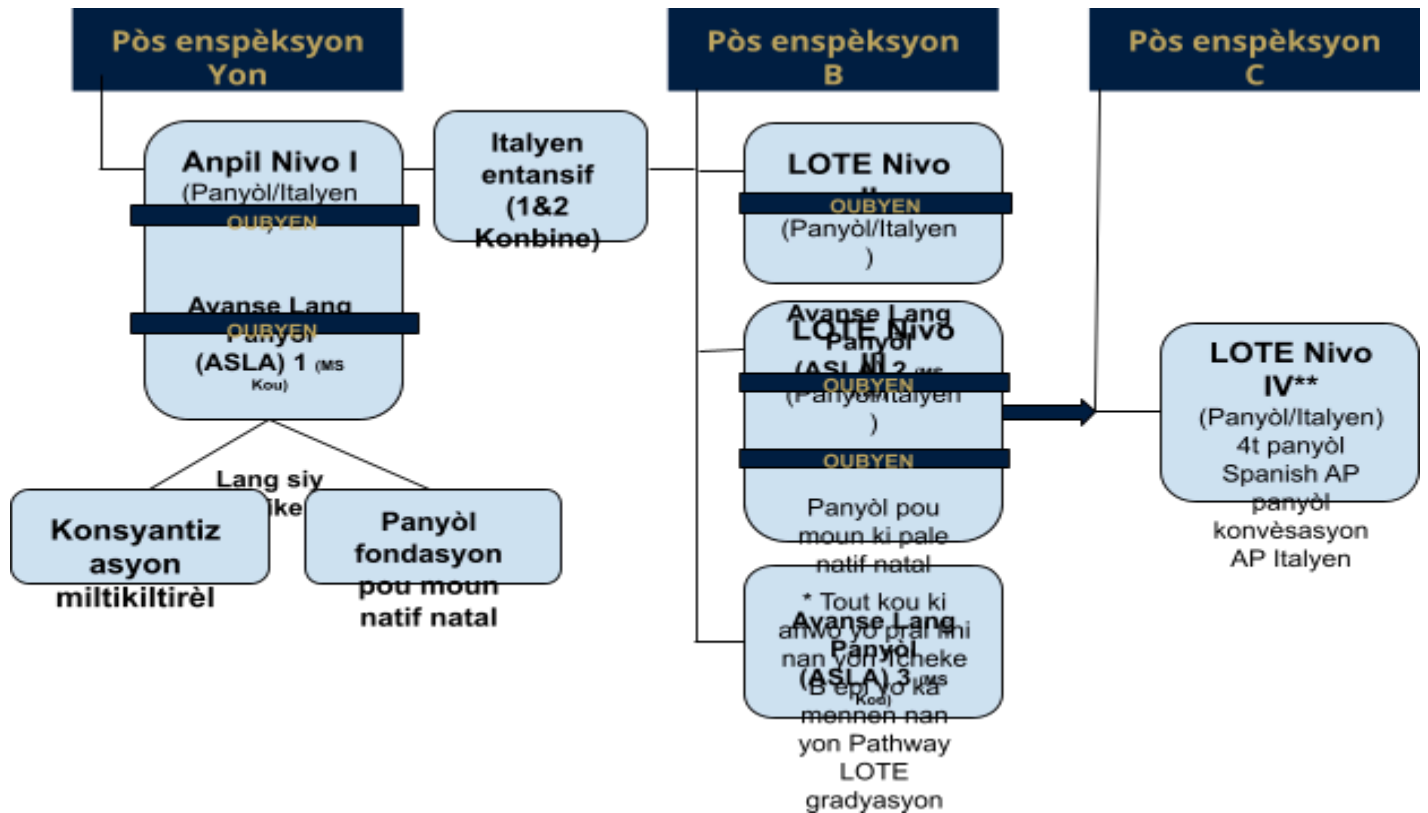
Pòs enspèksyon Yon

Pòs enspèksyon B

Pòs enspèksyon C

Anpil Nivo I (Panyòl/Italyen

OUBYEN

Avanse Lang Panyòl (ASLA) 1 (MS Kou)

OUBYEN

Italyen entansif (1&2 Konbine)

LOTE Nivo II

OUBYEN

(Panyòl/Italyen )

Avanse Lang Panyòl

LOTE Nivo III

(ASLA) 2 (MS

OUBYEN

(Panyòl/Italyen )

OUBYEN

Panyòl pou moun ki pale natif natal

* Tout kou ki anwo yo pral fini nan yon Tcheke B epi yo ka mennen nan yon Pathway LOTE gradyasyon

Avanse Lang Panyòl (ASLA) 3 (MS Kou)

LOTE Nivo IV** (Panyòl/Italyen) 4t panyòl Spanish AP panyòl konvèsasyon AP Italyen

Lang siy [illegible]ke

Konsyantiz asyon miltikiltirèl

Panyòl fondasyon pou moun natif natal